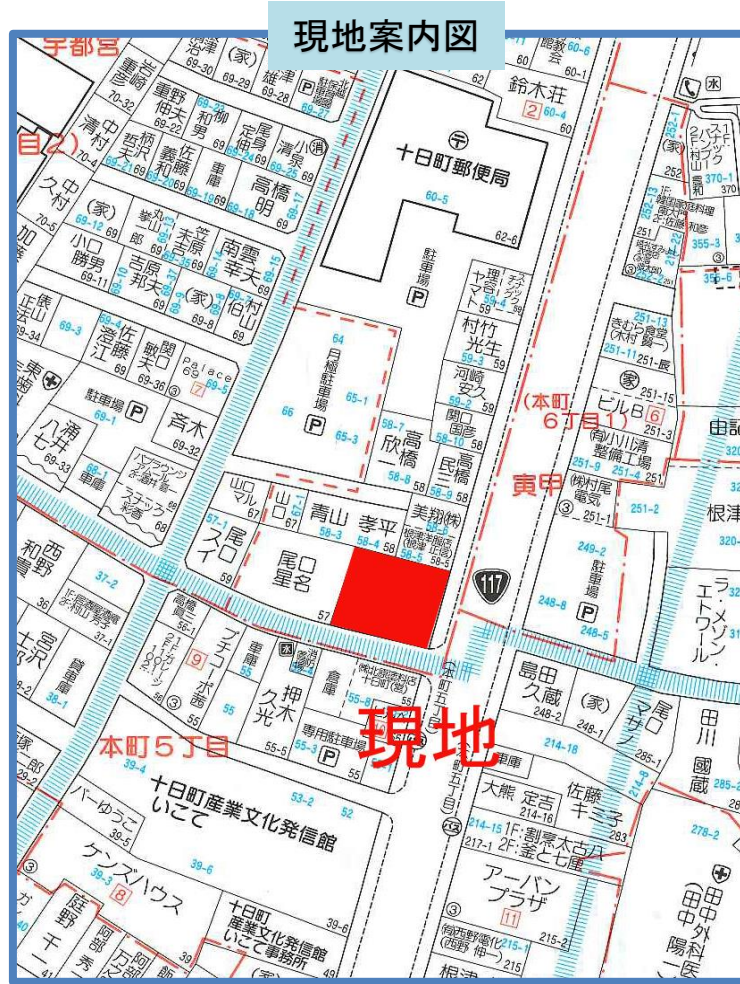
現地案内図

宇都宮
目2)
十日町郵便局
60-5
62-6
鈴木荘
60-4
駐車場
P
村竹光生
河崎安久
関口国彦
高橋民三
高橋欣一
月極駐車場
P
64
65-1
66
65-3
青山孝平
尾口星名
57
117
寅甲
(本町6丁目1)
ビル
家
(有)小川清整備工場
(株)村尾電気
駐車場
P
249-2
248-8
248-5
根津
ラ・メゾン・エトワール
島田久蔵
尾口マサ
田川國蔵
現地
本町5丁目
十日町産業文化発信館いこて
53-2
39-6
ケンズハウス
十日町産業文化発信館いこて事務所
39-4
39-3
8
39-5
押木久光
倉庫
専用駐車場
P
55
55-3
大熊定吉
佐藤キミ子
214-18
214-16
283
1F:割烹太古八
2F:釜と七厘
アーバンプラザ
11
215-2
215
(有)西野商店(西野伸一)
215-1
根津
田中外科医院
(田中陽一)
278-2
斉木
69-32
駐車場
P
小口勝男
69-11
南雲幸夫
吉原邦夫
佐藤義和
高橋明
尾身清
柳
東野和男
伸夫
中村清
岩間
70-2
70-4
70-5
69-30
69-28
69-22
69-18
69-8
69-36
69-33
69-34
69-3
7
9
Palace
西野
和彦
宮沢
37-2
37-1
36
38-1
39-4
ブチコーポ西
高橋
55
56
2
60-6
62
370-1
370
251-15
251-1
251-2
251-7
251-9
251-4
355-3
335-5
6
1
3
59
58-1
58-3
58-4
58-5
58-6
58-7
58-8
58-9
67
67-1
37-1
55-5
55-2
55-1
215-1
214-15
217-1
285-1
248-2